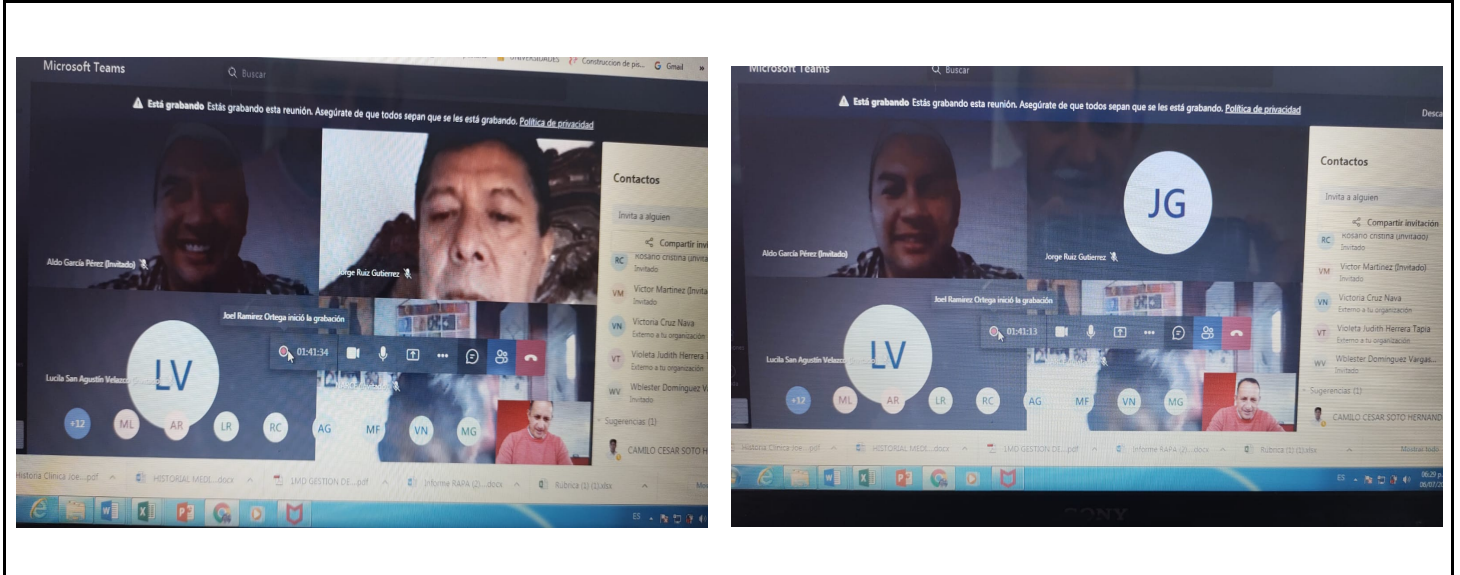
UNIVERSIDADES Construccion de pis... Gmail
Microsoft Teams
Buscar
Está grabando Estás grabando esta reunión. Asegúrate de que todos sepan que se les está grabando. Política de privacidad
Aldo García Pérez (Invitado)
Jorge Ruiz Gutierrez
Contactos
Invita a alguien
Compartir invi
RC Rosano cristina (invita Invitado
VM Victor Martinez (Invita Invitado
VN Victoria Cruz Nava Externo a tu organización
VT Violeta Judith Herrera T Externo a tu organización
WV Wblester Dominguez V Invitado
Sugerencias (1)
CAMILO CESAR SOTO H
Joel Ramírez Ortega inició la grabación
01:41:34
LV
Lucila San Agustín Velazco
+12 ML AR LR RC AG MF VN MG
Historia Clinica joe....pdf
HISTORIAL MEDI....docx
1MD GESTION DE....pdf
Informe RAPA (2)....docx
Rubrica (1) (1).xlsx
ES

Microsoft Teams
Buscar
Está grabando Estás grabando esta reunión. Asegúrate de que todos sepan que se les está grabando. Política de privacidad
Desca
JG
Aldo García Pérez (Invitado)
Jorge Ruiz Gutierrez
Contactos
Invita a alguien
Compartir invitación
RC Rosano cristina (invitado) Invitado
VM Victor Martinez (Invitado) Invitado
VN Victoria Cruz Nava Externo a tu organización
VT Violeta Judith Herrera Tapia Externo a tu organización
WV Wblester Dominguez Vargas... Invitado
Sugerencias (1)
CAMILO CESAR SOTO HERNAND
Joel Ramírez Ortega inició la grabación
01:41:13
LV
Lucila San Agustín Velazco
+12 ML AR LR RC AG MF VN MG
Historia Clinica joe....pdf
HISTORIAL MEDI....docx
1MD GESTION DE....pdf
Informe RAPA (2)....docx
Rubrica (1) (1).xlsx
Mostrar todo
ES
06:29 p.
06/07/20
SONY